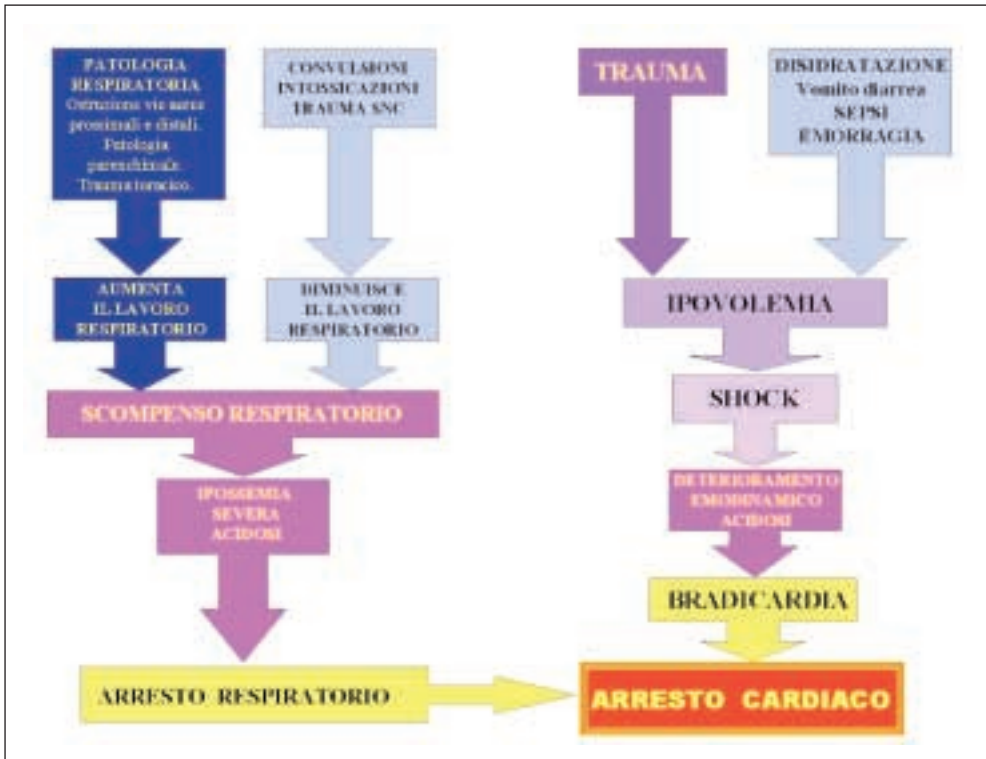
PATOLOGIA RESPIRATORIA
Ostruzione vie aeree prossimali e distali. Patologia parenchimale. Trauma toracico.

CONVULSIONI INTOSSICAZIONI TRAUMA SNC

AUMENTA IL LAVORO RESPIRATORIO

DIMINUISCE IL LAVORO RESPIRATORIO

SCOMPENSO RESPIRATORIO

IPOSSEMIA SEVERA ACIDOSI

ARRESTO RESPIRATORIO

TRAUMA

DISIDRATAZIONE
Vomito diarrea
SEPSI
EMORRAGIA

IPOVOLEMIA

SHOCK

DETERIORAMENTO EMODINAMICO ACIDOSI

BRADICARDIA

ARRESTO CARDIACO